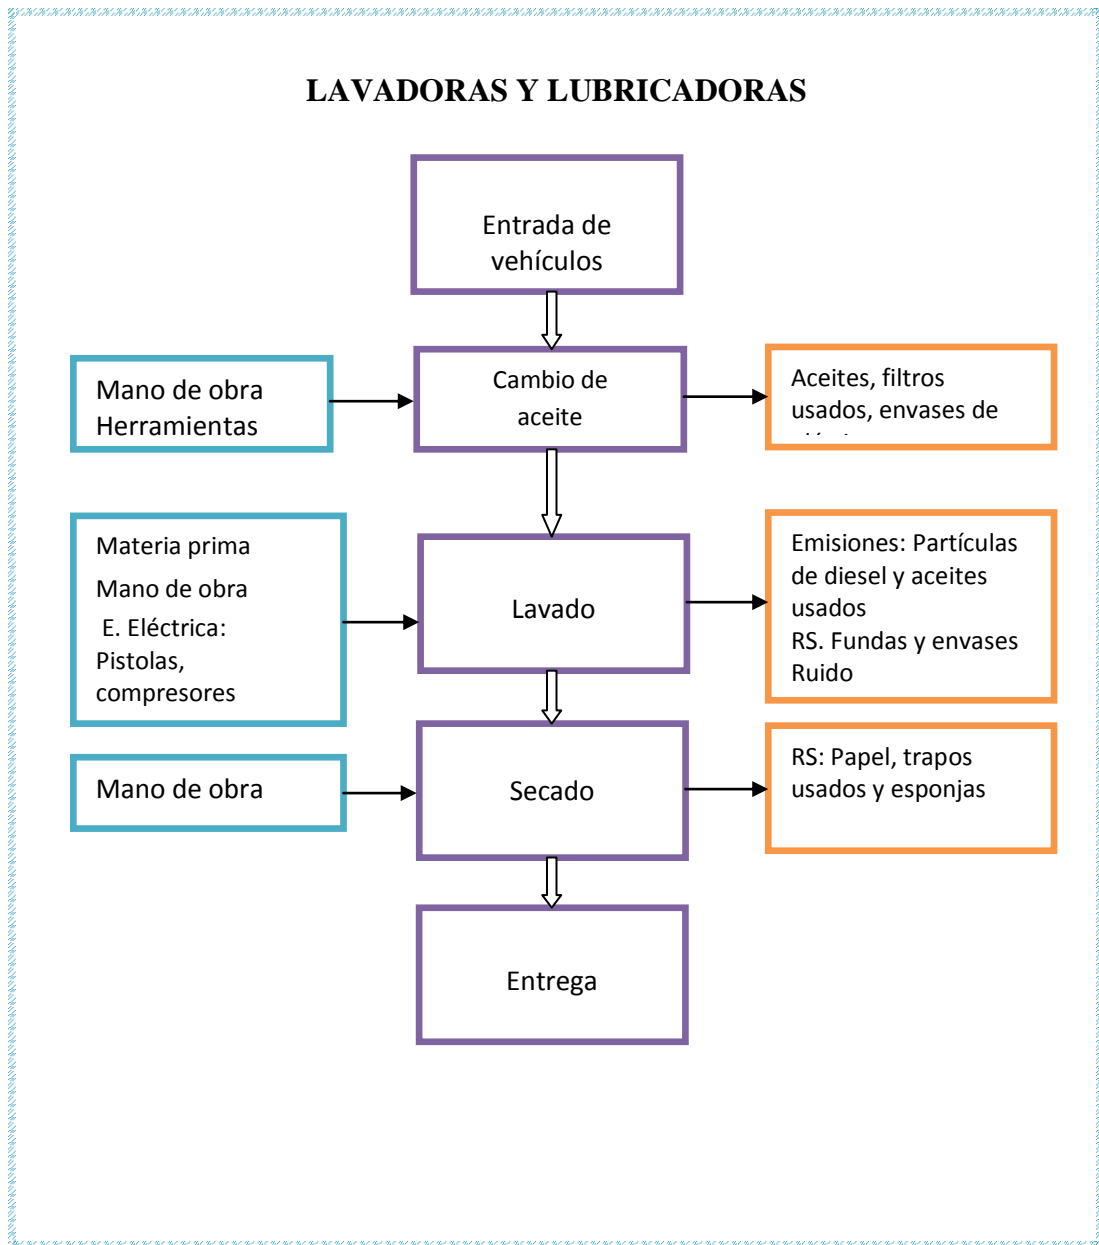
LAVADORAS Y LUBRICADORAS

Entrada de vehículos

Mano de obra
Herramientas

Cambio de aceite

Aceites, filtros usados, envases de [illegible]

Materia prima
Mano de obra
E. Eléctrica: Pistolas, compresores

Lavado

Emisiones: Partículas de diesel y aceites usados
RS. Fundas y envases
Ruido

Mano de obra

Secado

RS: Papel, trapos usados y esponjas

Entrega